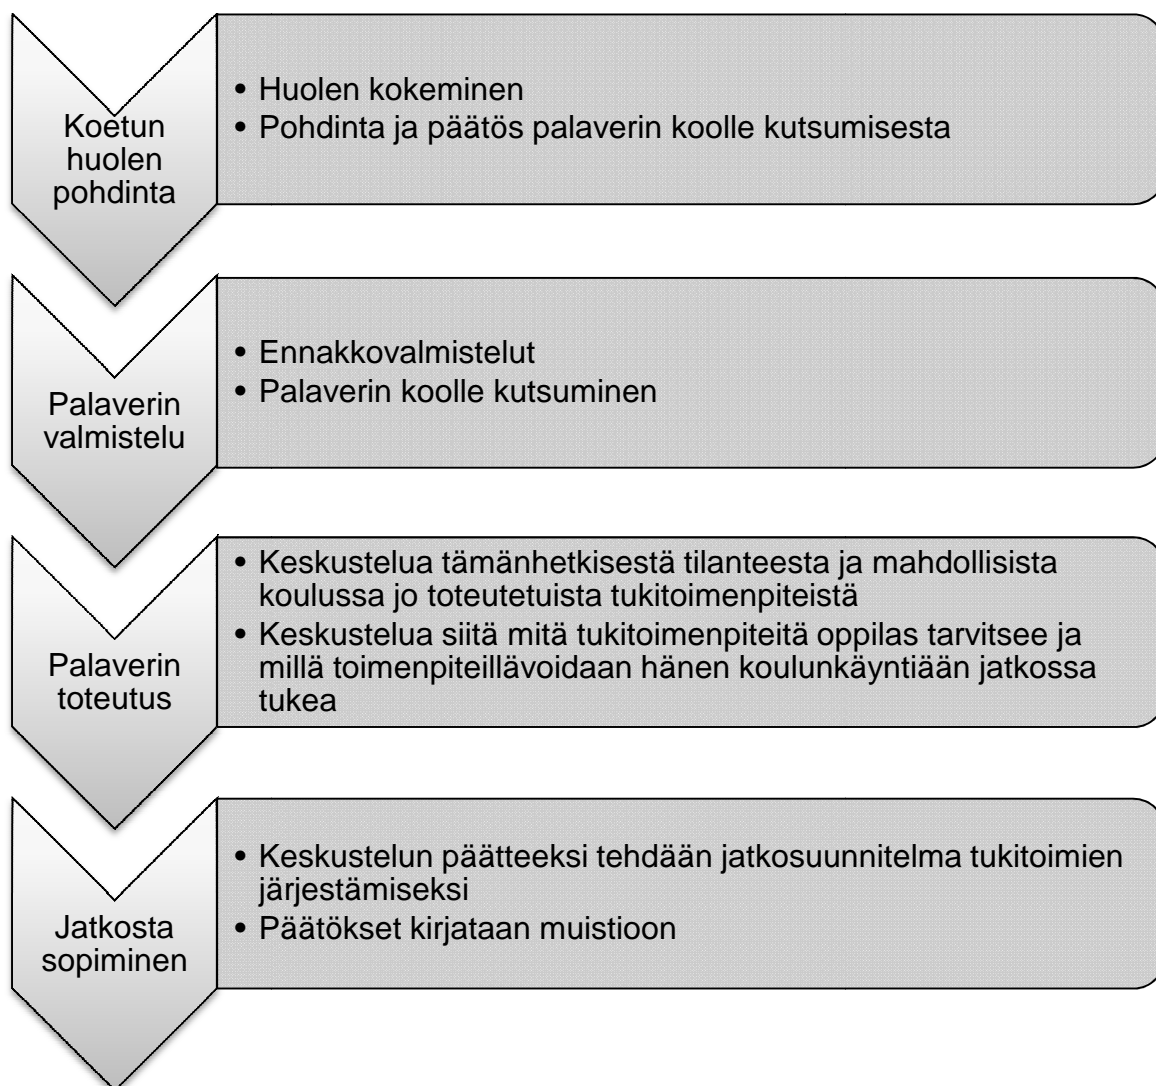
Koetun huolen pohdinta

• Huolen kokeminen
• Pohdinta ja päätös palaverin koolle kutsumisesta

Palaverin valmistelu

• Ennakkovalmistelut
• Palaverin koolle kutsuminen

Palaverin toteutus

• Keskustelua tämänhetkisestä tilanteesta ja mahdollisista koulussa jo toteutetuista tukitoimenpiteistä
• Keskustelua siitä mitä tukitoimenpiteitä oppilas tarvitsee ja millä toimenpiteillävoidaan hänen koulunkäyntiään jatkossa tukea

Jatkosta sopiminen

• Keskustelun päätteeksi tehdään jatkosuunnitelma tukitoimien järjestämiseksi
• Päätökset kirjataan muistioon